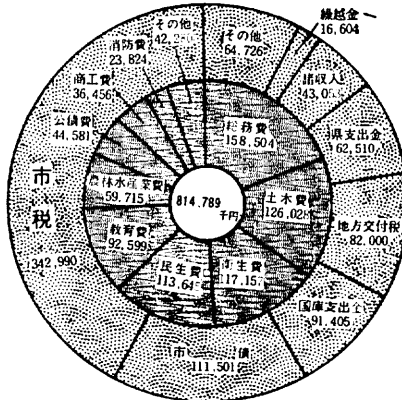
繰越金
16,604

その他
42,2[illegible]

消防費
23,824

商工費
36,456

公債費
44,581

その他
64,726

諸収入
43,05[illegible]

県支出金
62,510

地方交付税
82,000

国庫支出金
91,405

市債
111,501

市税
342,990

総務費
158,504

土木費
126,028

衛生費
117,157

民生費
113,64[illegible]

教育費
92,599

農林水産業費
59,715

814,789
千円